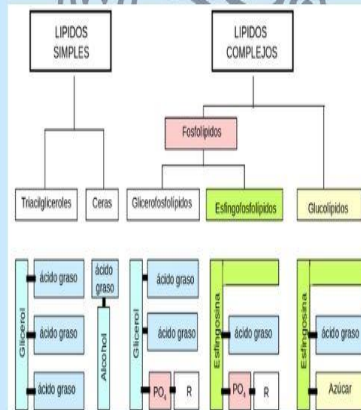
LIPIDOS SIMPLES

LIPIDOS COMPLEJOS

Fosfolípidos

Triacilgliceroles

Ceras

Glicerofosfolípidos

Esfingofosfolípidos

Glucolípidos

Glicerol

ácido graso

ácido graso

ácido graso

ácido graso

Alcohol

Glicerol

ácido graso

ácido graso

$PO_4$

R

Esfingosina

ácido graso

$PO_4$

R

Esfingosina

ácido graso

Azúcar